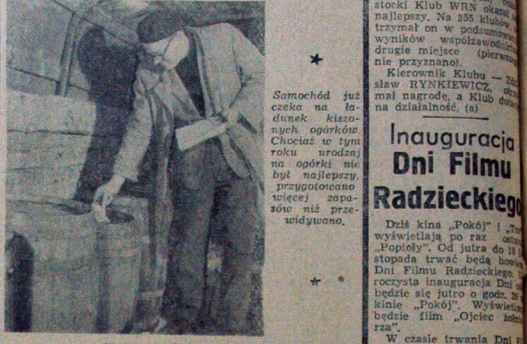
Samochód już czeka na ładunek kiszonych ogórków. Chociaż w tym roku urodzaj na ogórki nie był najlepszy, przygotowano więcej zapasów niż przewidywano.

stocki Klub WRN okazał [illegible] najlepszy. Na 255 klubów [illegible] trzymał on w podsumow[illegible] wyników współzawodni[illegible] drugie miejsce (pierw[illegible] nie przyznano).

Kierownik Klubu — Zd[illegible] sław RYNKIEWICZ, otrz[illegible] mał nagrodę, a Klub dota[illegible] na działalność. (s)

Inauguracja Dni Filmu Radzieckiego

Dziś kina „Pokój" i „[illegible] wyświetlają po raz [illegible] „Popioły". Od jutra do 18 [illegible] stopada trwać będą bow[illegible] Dni Filmu Radzieckiego. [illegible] roczysta inauguracja Dni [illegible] będzie się jutro o godz. 1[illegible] kinie „Pokój". Wyświet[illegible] będzie film „Ojciec żoł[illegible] rza".

W czasie trwania Dni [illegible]